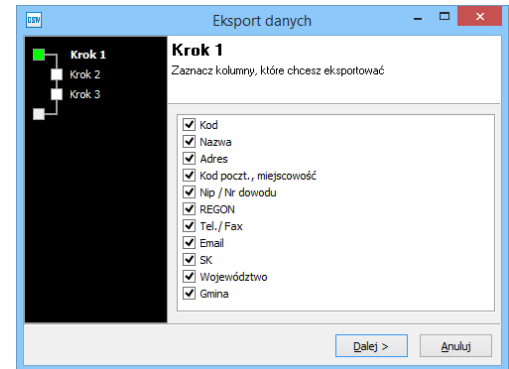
GSW Eksport danych

Krok 1
Krok 2
Krok 3

Krok 1
Zaznacz kolumny, które chcesz eksportować

Kod
Nazwa
Adres
Kod poczt., miejscowość
Nip / Nr dowodu
REGON
Tel./ Fax
Email
SK
Województwo
Gmina

Dalej >
Anuluj